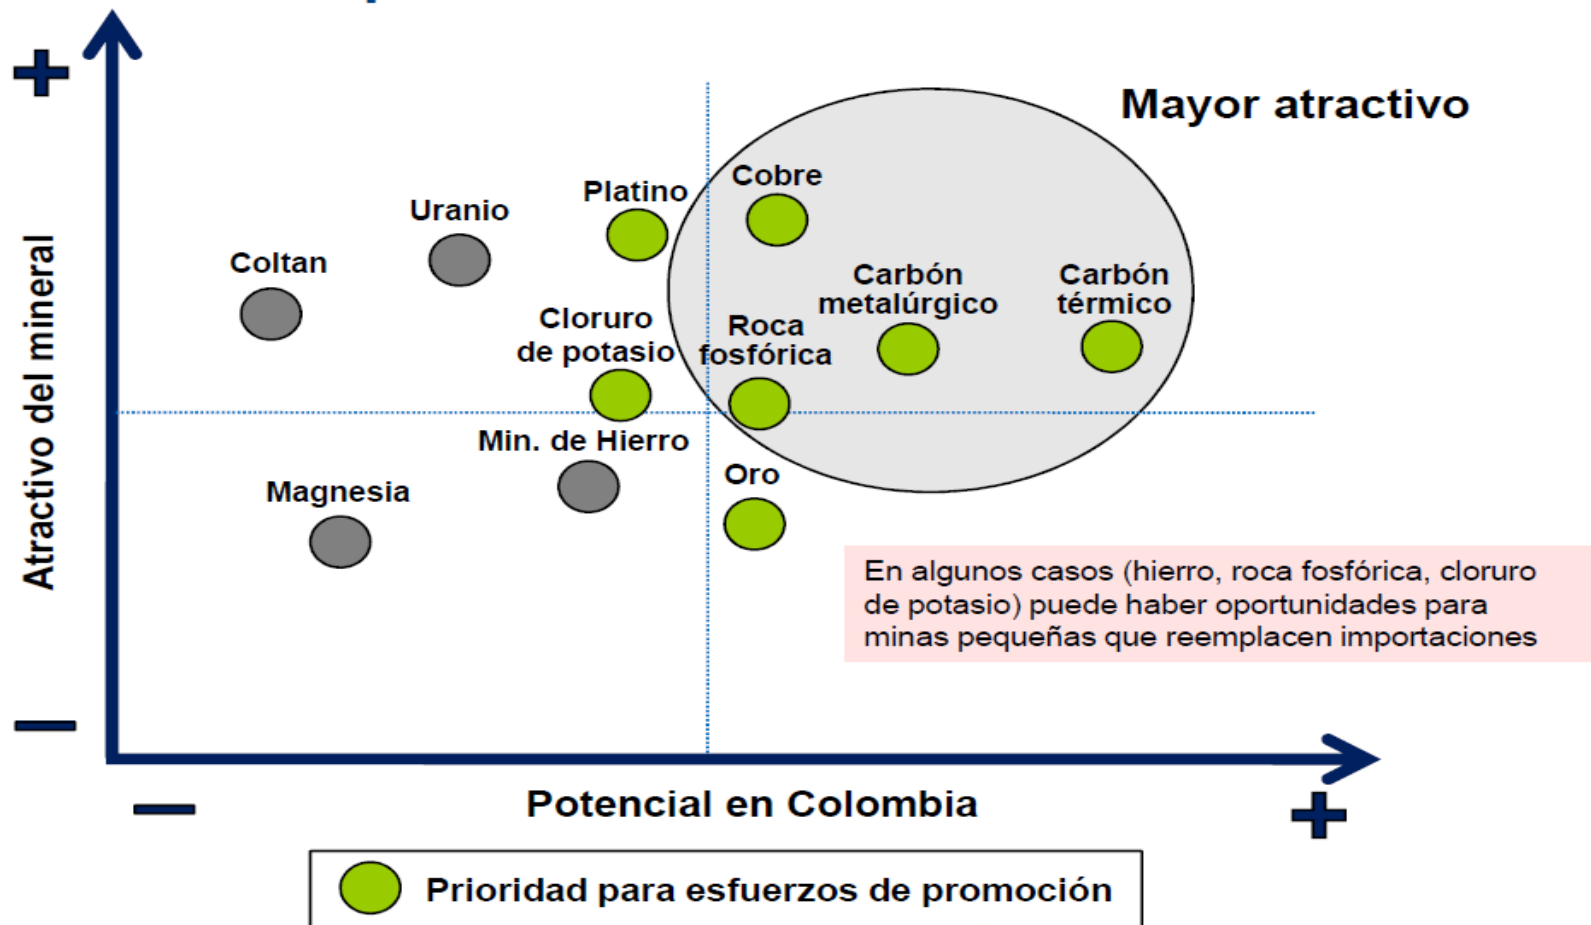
+

Mayor atractivo

Atractivo del mineral

Platino

Cobre

Uranio

Coltan

Carbón metalúrgico

Carbón térmico

Cloruro de potasio

Roca fosfórica

Min. de Hierro

Oro

Magnesia

En algunos casos (hierro, roca fosfórica, cloruro de potasio) puede haber oportunidades para minas pequeñas que reemplacen importaciones

−

−

Potencial en Colombia

+

Prioridad para esfuerzos de promoción